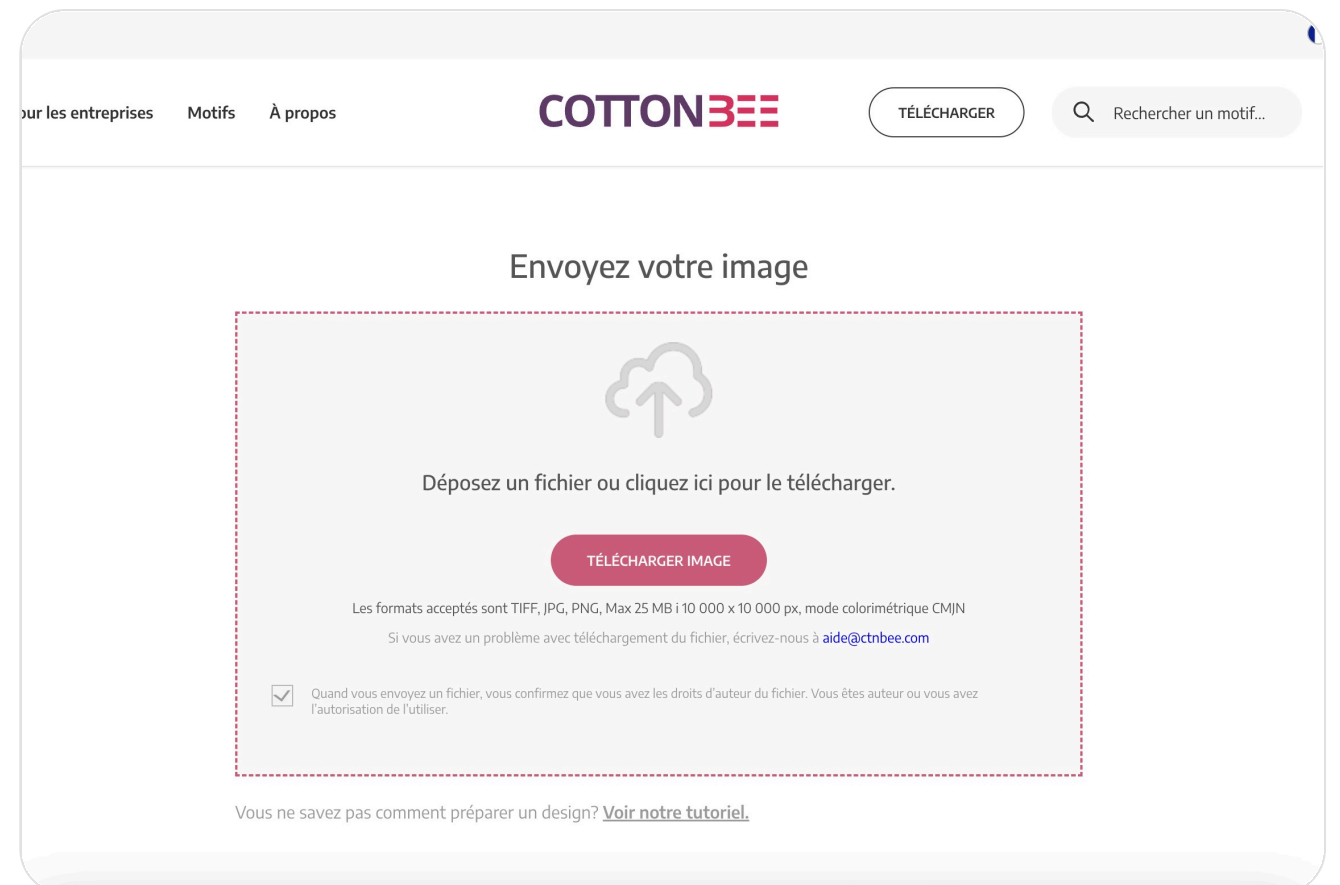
ur les entreprises Motifs À propos

COTTONBEE

TÉLÉCHARGER

Rechercher un motif...

Envoyez votre image

Déposez un fichier ou cliquez ici pour le télécharger.

TÉLÉCHARGER IMAGE

Les formats acceptés sont TIFF, JPG, PNG, Max 25 MB i 10 000 x 10 000 px, mode colorimétrique CMJN

Si vous avez un problème avec téléchargement du fichier, écrivez-nous à aide@ctnbee.com

Quand vous envoyez un fichier, vous confirmez que vous avez les droits d'auteur du fichier. Vous êtes auteur ou vous avez l'autorisation de l'utiliser.

Vous ne savez pas comment préparer un design? Voir notre tutoriel.